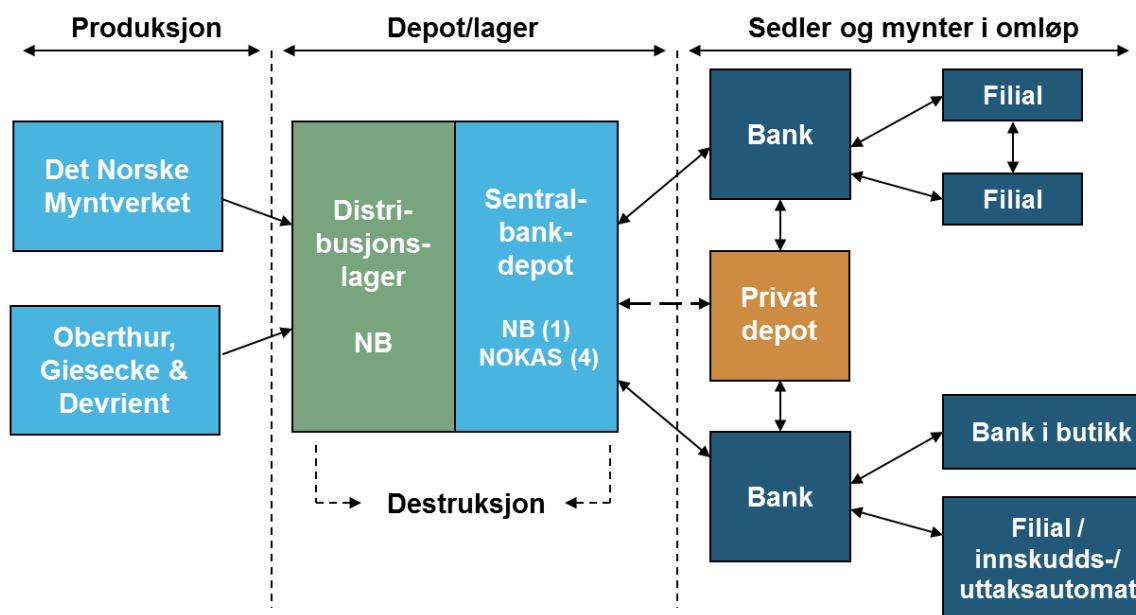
Produksjon

Depot/lager

Sedler og mynter i omløp

Det Norske Myntverket

Oberthur, Giesecke & Devrient

Distribusjonslager

NB

Sentralbankdepot

NB (1)
NOKAS (4)

Destruksjon

Bank

Filial

Filial

Privat depot

Bank

Bank i butikk

Filial / innskudds-/ uttaksautomat